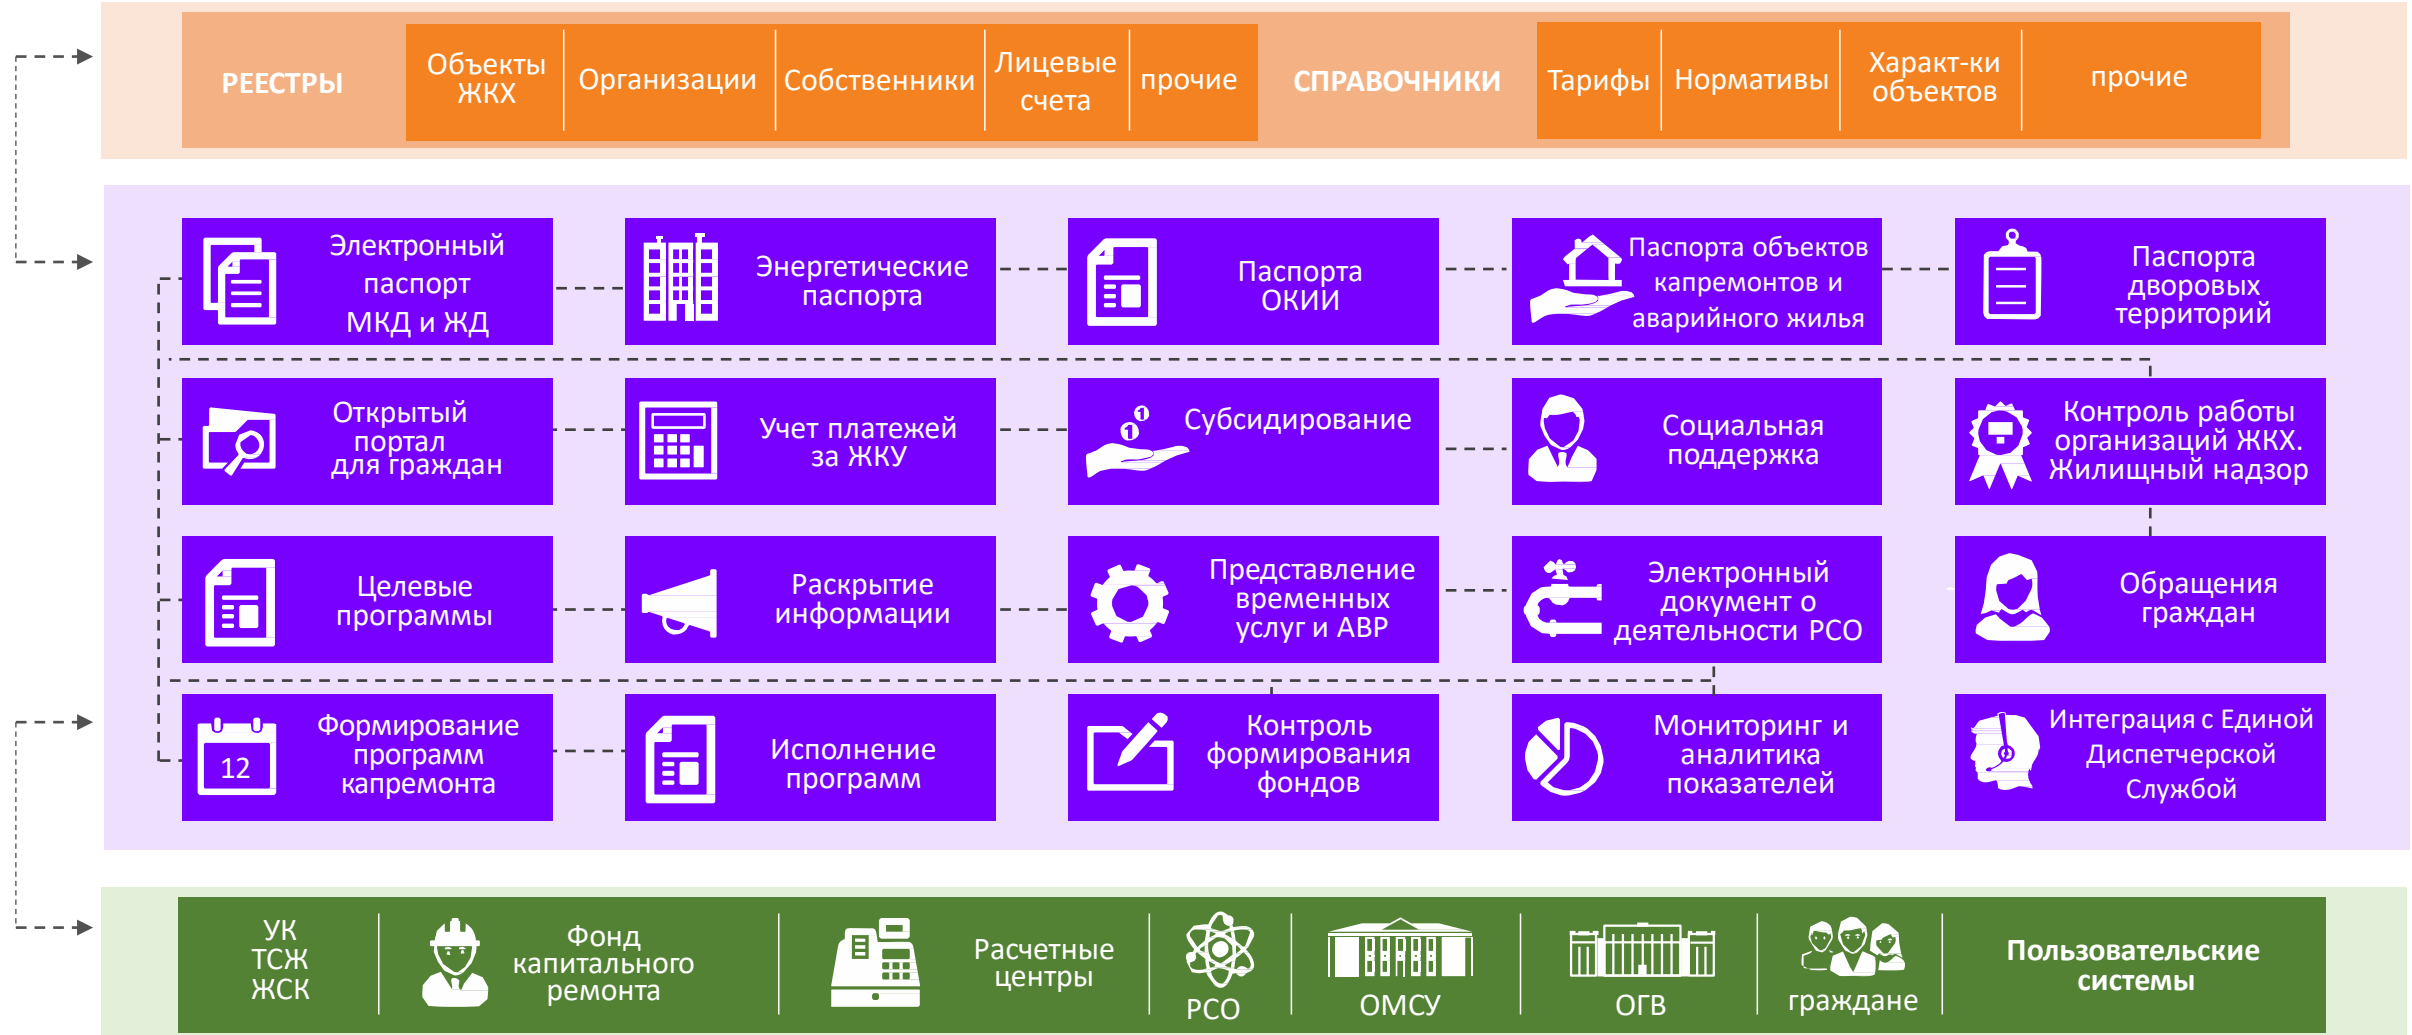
РЕЕСТРЫ

Объекты ЖКХ | Организации | Собственники | Лицевые счета | прочие

СПРАВОЧНИКИ

Тарифы | Нормативы | Характ-ки объектов | прочие

Электронный паспорт МКД и ЖД

Энергетические паспорта

Паспорта ОКИИ

Паспорта объектов капремонтов и аварийного жилья

Паспорта дворовых территорий

Открытый портал для граждан

Учет платежей за ЖКУ

Субсидирование

Социальная поддержка

Контроль работы организаций ЖКХ. Жилищный надзор

Целевые программы

Раскрытие информации

Представление временных услуг и АВР

Электронный документ о деятельности РСО

Обращения граждан

12

Формирование программ капремонта

Исполнение программ

Контроль формирования фондов

Мониторинг и аналитика показателей

Интеграция с Единой Диспетчерской Службой

УК ТСЖ ЖСК

Фонд капитального ремонта

Расчетные центры

РСО

ОМСУ

ОГВ

граждане

Пользовательские системы